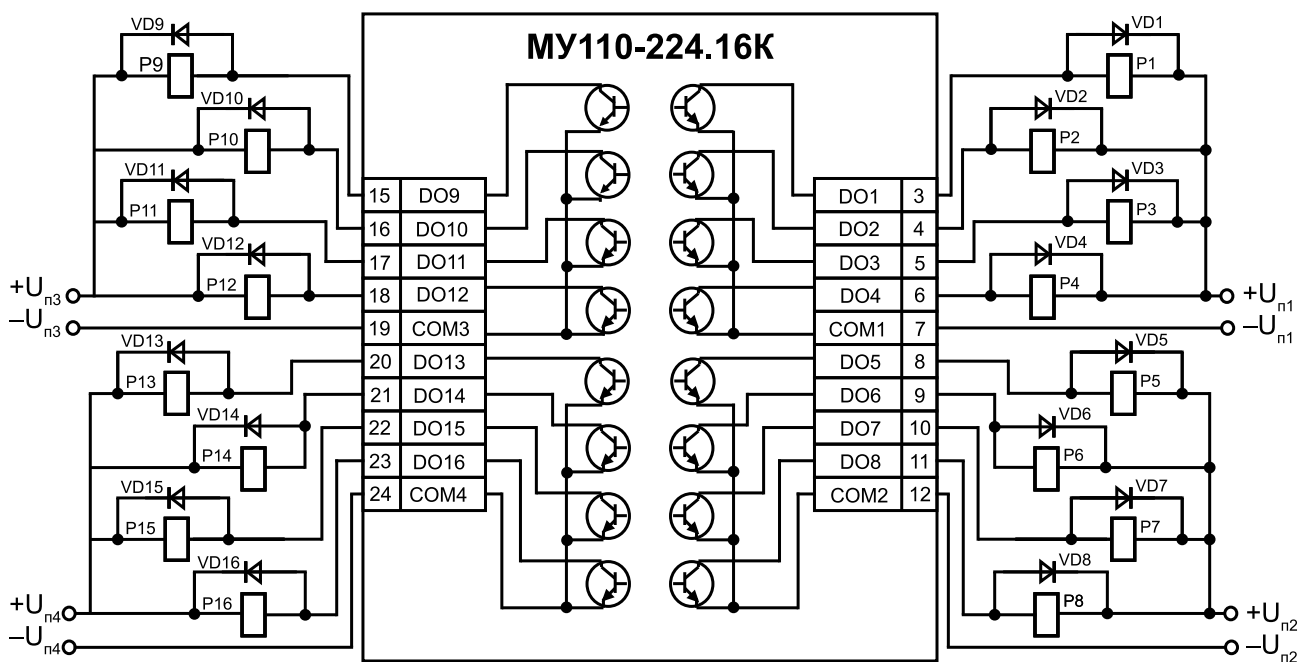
МУ110-224.16К

VD9
P9
VD10
P10
VD11
P11
VD12
P12
$+U_{п3}$
$-U_{п3}$
VD13
P13
VD14
P14
VD15
P15
VD16
P16
$+U_{п4}$
$-U_{п4}$

| 15 | DO9 |
|---|---|
| 16 | DO10 |
| 17 | DO11 |
| 18 | DO12 |
| 19 | COM3 |
| 20 | DO13 |
| 21 | DO14 |
| 22 | DO15 |
| 23 | DO16 |
| 24 | COM4 |

| DO1 | 3 |
|---|---|
| DO2 | 4 |
| DO3 | 5 |
| DO4 | 6 |
| COM1 | 7 |
| DO5 | 8 |
| DO6 | 9 |
| DO7 | 10 |
| DO8 | 11 |
| COM2 | 12 |

VD1
P1
VD2
P2
VD3
P3
VD4
P4
$+U_{п1}$
$-U_{п1}$
VD5
P5
VD6
P6
VD7
P7
VD8
P8
$+U_{п2}$
$-U_{п2}$